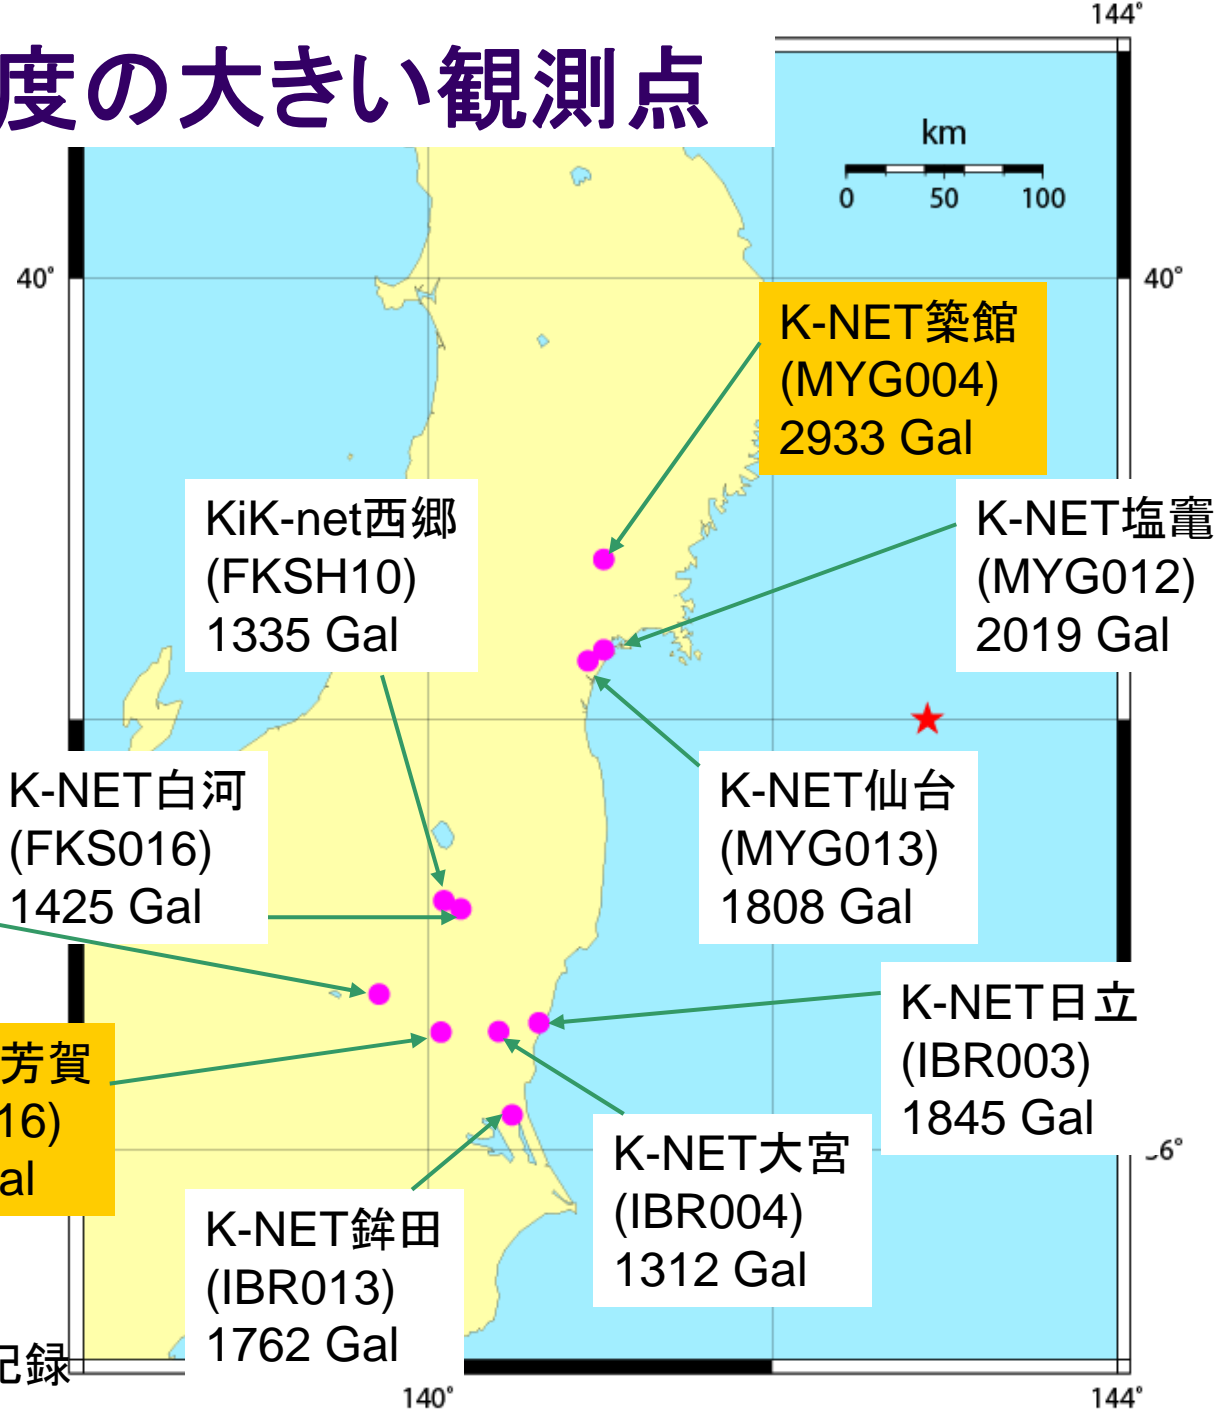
度の大きい観測点

144°

km
0 50 100

40°

40°

K-NET築館
(MYG004)
2933 Gal

KiK-net西郷
(FKSH10)
1335 Gal

K-NET塩竈
(MYG012)
2019 Gal

K-NET白河
(FKS016)
1425 Gal

K-NET仙台
(MYG013)
1808 Gal

K-NET日立
(IBR003)
1845 Gal

芳賀
16)
al

-6°

K-NET大宮
(IBR004)
1312 Gal

K-NET鉾田
(IBR013)
1762 Gal

記録

140°

144°